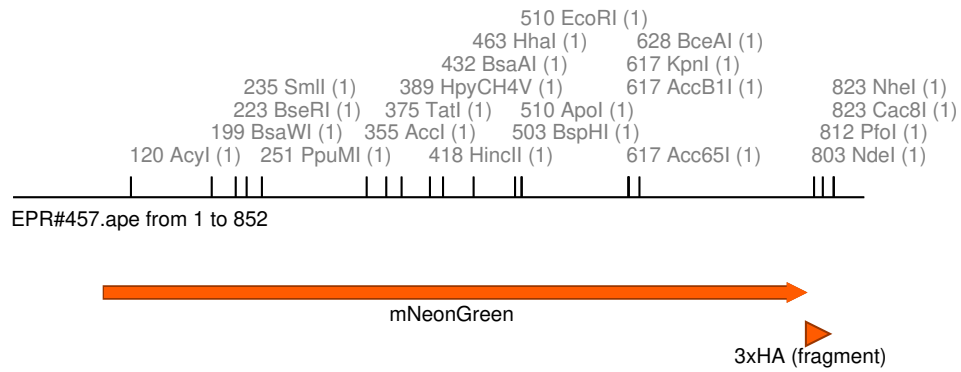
510 EcoRI (1)
463 HhaI (1)
628 BceAI (1)
432 BsaAI (1)
617 KpnI (1)
235 SmlI (1)
389 HpyCH4V (1)
617 AccB1I (1)
823 NheI (1)
223 BseRI (1)
375 TatI (1)
510 ApoI (1)
823 Cac8I (1)
199 BsaWI (1)
355 AccI (1)
503 BspHI (1)
812 PfoI (1)
120 AcyI (1)
251 PpuMI (1)
418 HincII (1)
617 Acc65I (1)
803 NdeI (1)
EPR#457.ape from 1 to 852
mNeonGreen
3xHA (fragment)